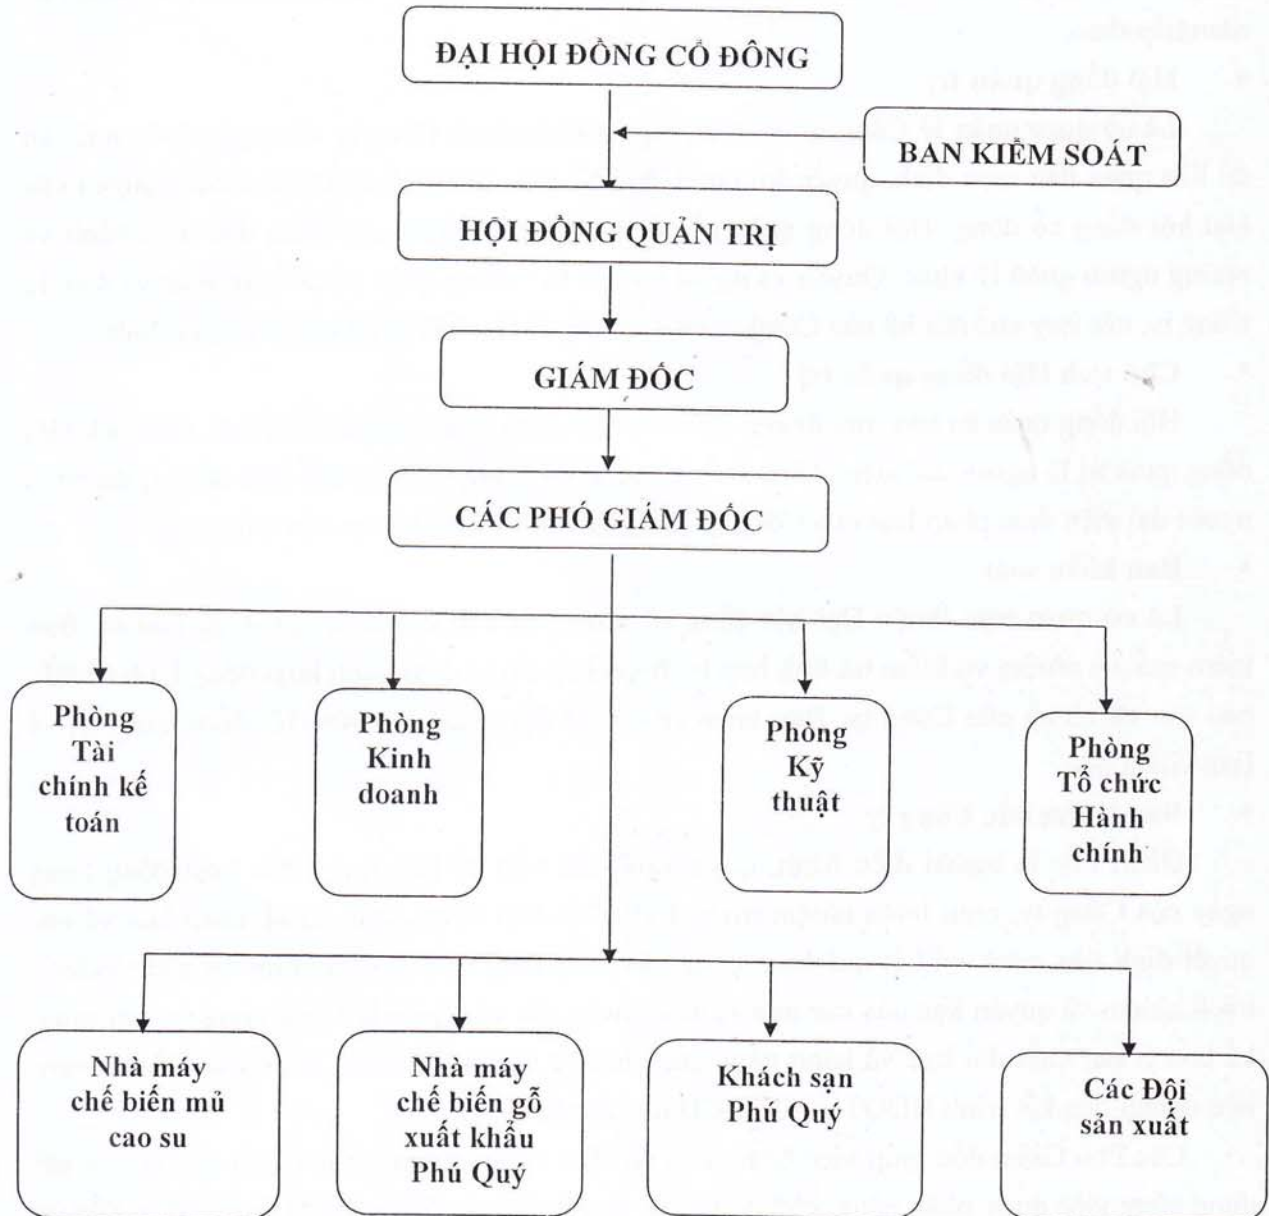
ĐẠI HỘI ĐỒNG CỔ ĐÔNG

BAN KIỂM SOÁT

HỘI ĐỒNG QUẢN TRỊ

GIÁM ĐỐC

CÁC PHÓ GIÁM ĐỐC

Phòng Tài chính kế toán

Phòng Kinh doanh

Phòng Kỹ thuật

Phòng Tổ chức Hành chính

Nhà máy chế biến mủ cao su

Nhà máy chế biến gỗ xuất khẩu Phú Quý

Khách sạn Phú Quý

Các Đội sản xuất